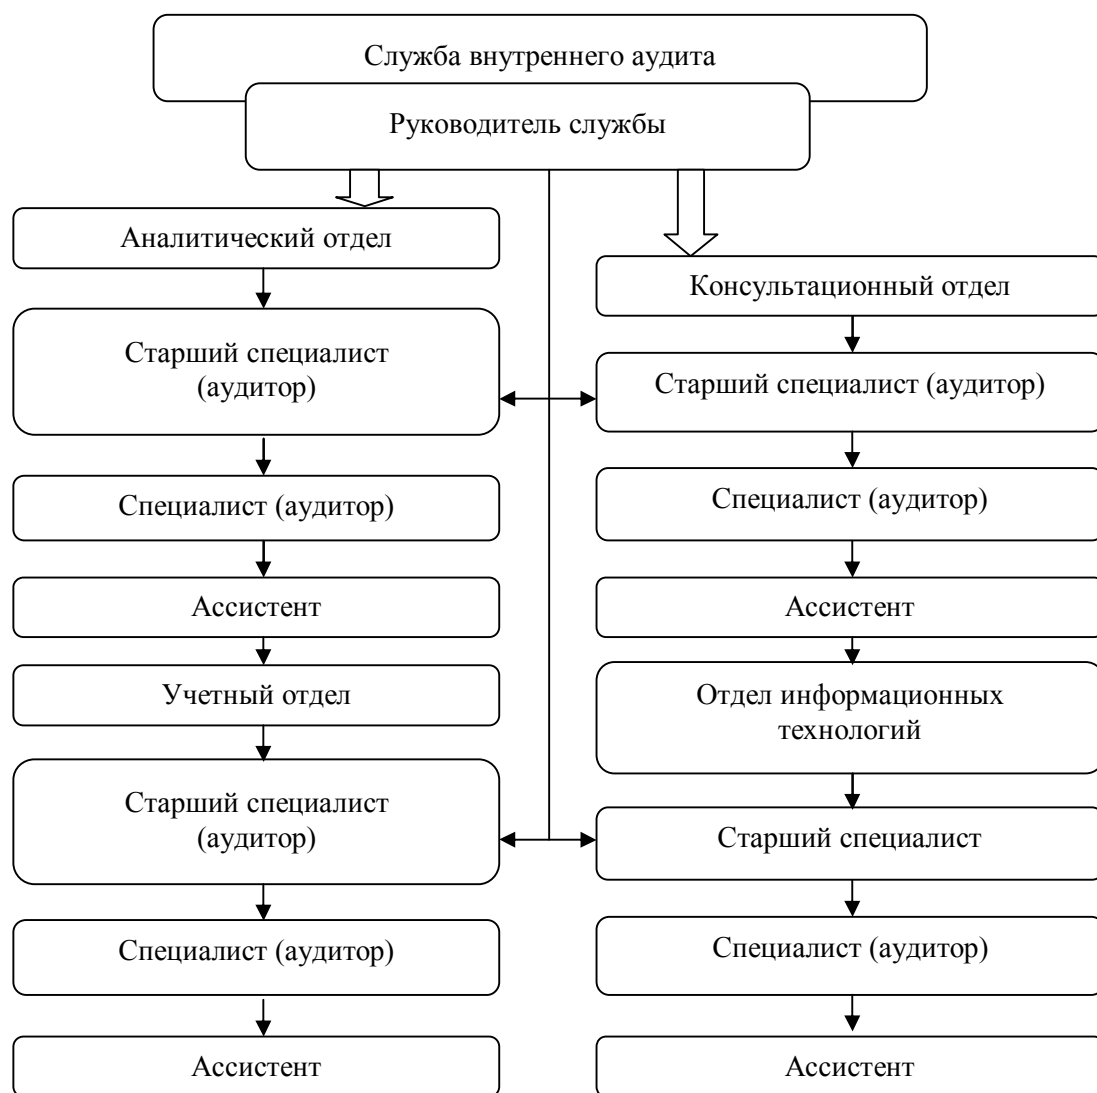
Служба внутреннего аудита

Руководитель службы

Аналитический отдел

Старший специалист (аудитор)

Специалист (аудитор)

Ассистент

Учетный отдел

Старший специалист (аудитор)

Специалист (аудитор)

Ассистент

Консультационный отдел

Старший специалист (аудитор)

Специалист (аудитор)

Ассистент

Отдел информационных технологий

Старший специалист

Специалист (аудитор)

Ассистент